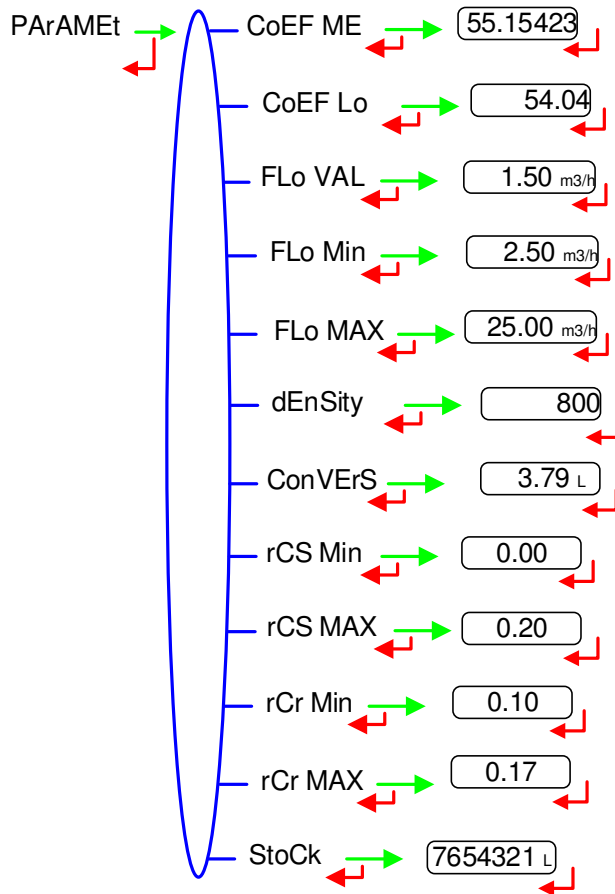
PArAMEt

CoEF ME
55.15423

CoEF Lo
54.04

FLo VAL
1.50 m3/h

FLo Min
2.50 m3/h

FLo MAX
25.00 m3/h

dEnSity
800

ConVErS
3.79 L

rCS Min
0.00

rCS MAX
0.20

rCr Min
0.10

rCr MAX
0.17

StoCk
7654321 L